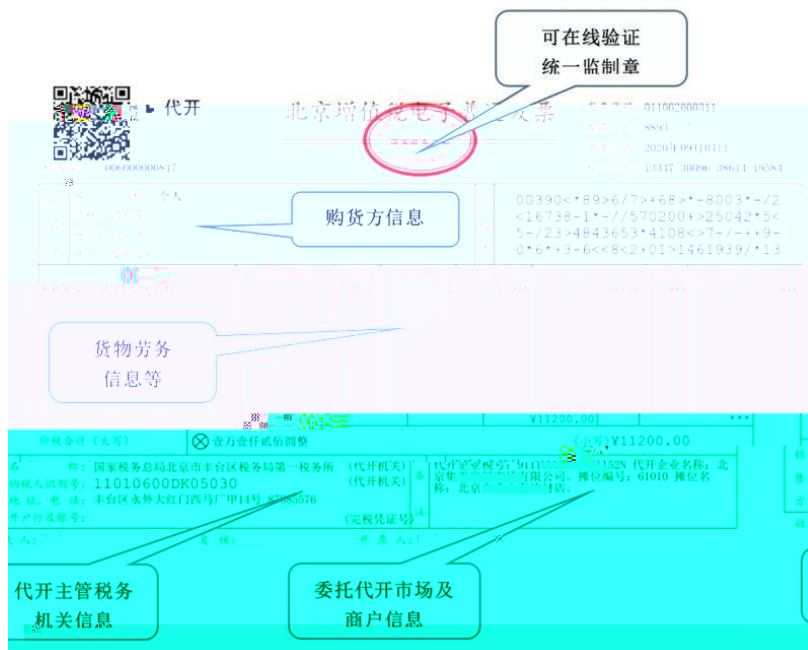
可在线验证
统一监制章

代开

北京增值税电子普通发票

011002000311

2020年09月04日

13347 30090 38614 19584

00390<*89>6/7>+68>*-8003*-/2
<16738-1*-//570200+>25042*5<
5-/23>4843653*4108<>7-/-++9-
0*6*+3-6<<8<2+01>1461939/*13

购货方信息

货物劳务
信息等

¥11200.00

价税合计（大写）　ⓧ壹万壹仟贰佰圆整　（小写）¥11200.00

名　称：国家税务总局北京市丰台区税务局第一税务所　（代开机关）
纳税人识别号：11010600DK05030　（代开机关）
地址、电话：丰台区永外大红门西马厂甲14号 87685576
开户行及账号：　（完税凭证号）

代开企业税号：911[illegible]152N 代开企业名称：北京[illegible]有限公司，摊位编号：61010 摊位名称：北京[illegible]店。

代开主管税务
机关信息

委托代开市场及
商户信息